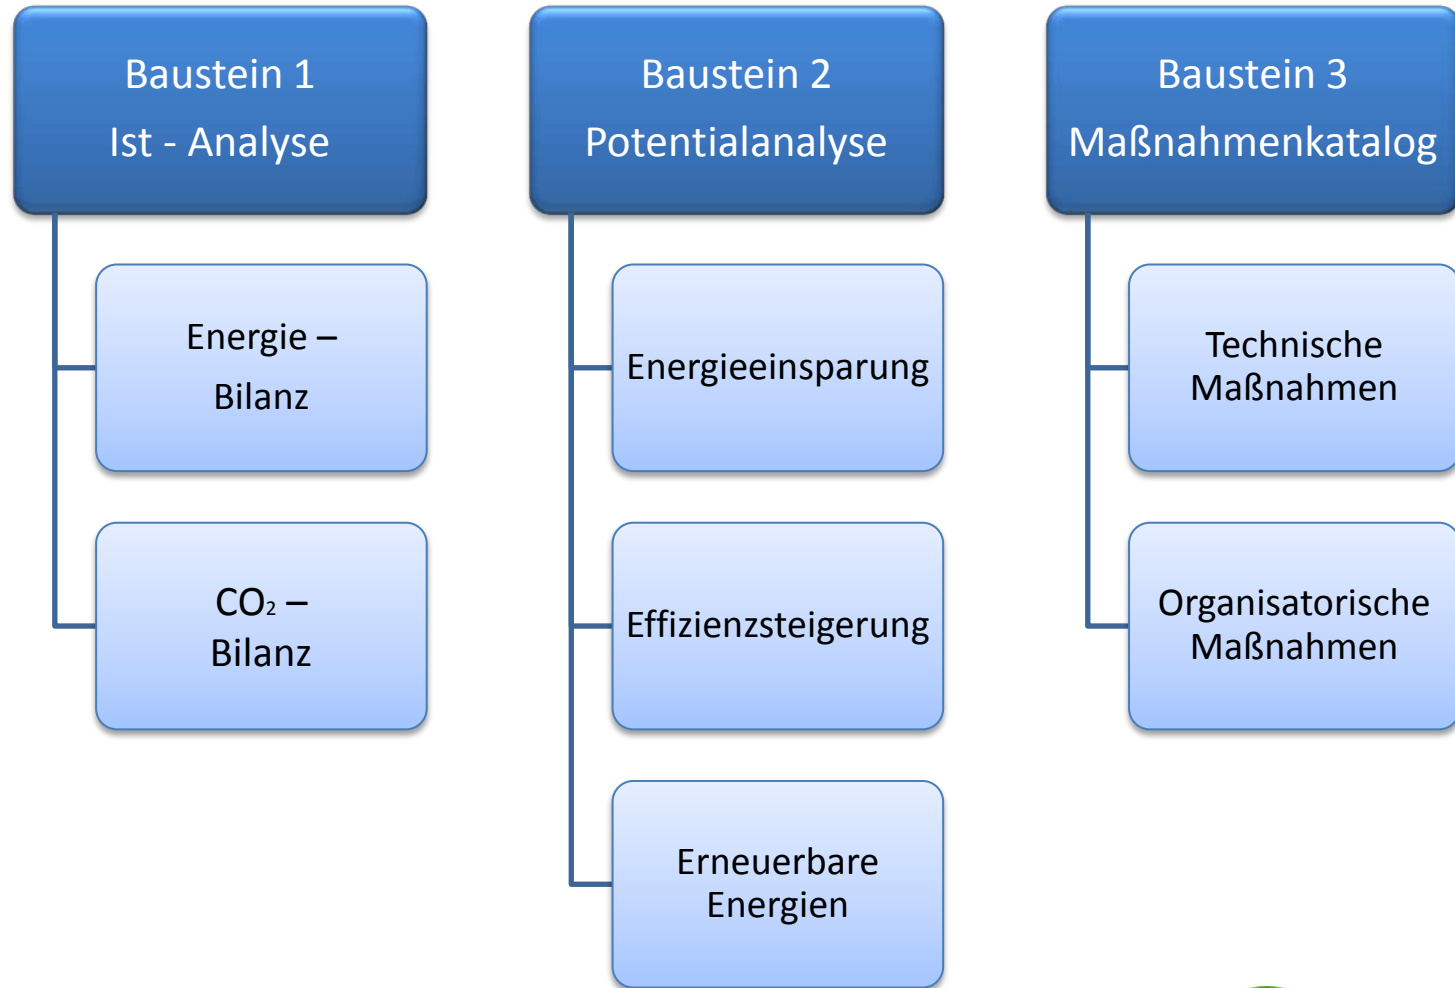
Baustein 1
Ist - Analyse

Energie – Bilanz

$CO_2$ – Bilanz

Baustein 2
Potentialanalyse

Energieeinsparung

Effizienzsteigerung

Erneuerbare Energien

Baustein 3
Maßnahmenkatalog

Technische Maßnahmen

Organisatorische Maßnahmen